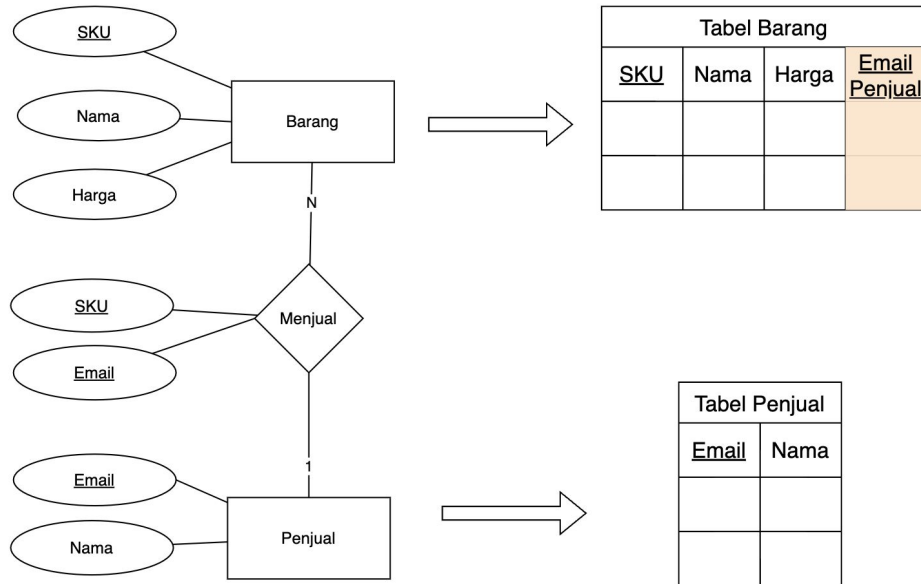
SKU

Nama

Harga

Barang

N

SKU

Email

Menjual

1

Email

Nama

Penjual

| Tabel Barang | | | |
|---|---|---|---|
| SKU | Nama | Harga | Email Penjual |
| | | | |
| | | | |

| Tabel Penjual | |
|---|---|
| Email | Nama |
| | |
| | |